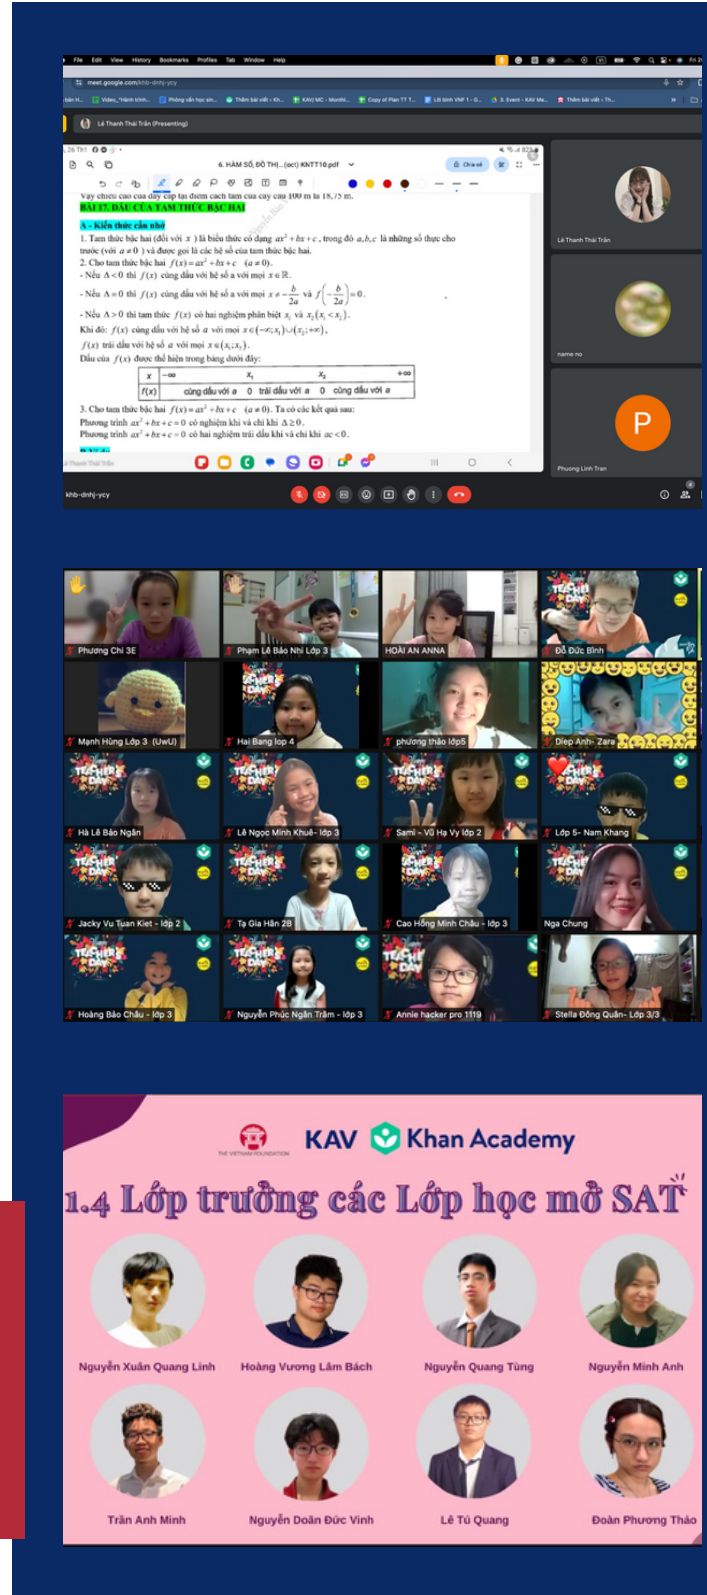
meet.google.com/khb-dnhj-ycy

Lê Thanh Thái Trân (Presenting)

6. HÀM SỐ, ĐỒ THỊ...(ocr) KNTT10.pdf

Vậy chiều cao của dây cáp tại điểm cách tâm của cây cầu 100 m là 18,75 m.
BÀI 17. DẤU CỦA TAM THỨC BẬC HAI

A - Kiến thức cần nhớ
1. Tam thức bậc hai (đối với $x$) là biểu thức có dạng $ax^2+bx+c$, trong đó $a,b,c$ là những số thực cho trước (với $a\neq 0$) và được gọi là các hệ số của tam thức bậc hai.
2. Cho tam thức bậc hai $f(x)=ax^2+bx+c$ $(a\neq 0)$.
- Nếu $\Delta<0$ thì $f(x)$ cùng dấu với hệ số $a$ với mọi $x\in\mathbb{R}$.
- Nếu $\Delta=0$ thì $f(x)$ cùng dấu với hệ số $a$ với mọi $x\neq -\frac{b}{2a}$ và $f\left(-\frac{b}{2a}\right)=0$.
- Nếu $\Delta>0$ thì tam thức $f(x)$ có hai nghiệm phân biệt $x_1$ và $x_2(x_1<x_2)$.
Khi đó: $f(x)$ cùng dấu với hệ số $a$ với mọi $x\in(-\infty;x_1)\cup(x_2;+\infty)$,
$f(x)$ trái dấu với hệ số $a$ với mọi $x\in(x_1;x_2)$.
Dấu của $f(x)$ được thể hiện trong bảng dưới đây:

| $x$ | $-\infty$ | $x_1$ | | $x_2$ | $+\infty$ |
|---|---|---|---|---|---|
| $f(x)$ | cùng dấu với $a$ | 0 | trái dấu với $a$ | 0 | cùng dấu với $a$ |

3. Cho tam thức bậc hai $f(x)=ax^2+bx+c$ $(a\neq 0)$. Ta có các kết quả sau:
Phương trình $ax^2+bx+c=0$ có nghiệm khi và chỉ khi $\Delta\geq 0$.
Phương trình $ax^2+bx+c=0$ có hai nghiệm trái dấu khi và chỉ khi $ac<0$.

Lê Thanh Thái Trân
name no
P
Phuong Linh Tran
khb-dnhj-ycy

Phương Chi 3E
Phạm Lê Bảo Nhi Lớp 3
HOÀI AN ANNA
Đỗ Đức Bình
Mạnh Hùng Lớp 3 (UwU)
Hai Bang lop 4
phương thảo lớp5
Diep Anh- Zara
Hà Lê Bảo Ngân
Lê Ngọc Minh Khuê- lớp 3
Sami - Vũ Hạ Vy lớp 2
Lớp 5- Nam Khang
Jacky Vu Tuan Kiet - lớp 2
Tạ Gia Hân 2B
Cao Hồng Minh Châu - lớp 3
Nga Chung
Hoàng Bảo Châu - lớp 3
Nguyễn Phúc Ngân Trâm - lớp 3
Annie hacker pro 1119
Stella Đồng Quân- Lớp 3/3

THE VIETNAM FOUNDATION
KAV Khan Academy
1.4 Lớp trưởng các Lớp học mở SAT
Nguyễn Xuân Quang Linh
Hoàng Vương Lâm Bách
Nguyễn Quang Tùng
Nguyễn Minh Anh
Trần Anh Minh
Nguyễn Doãn Đức Vinh
Lê Tú Quang
Đoàn Phương Thảo